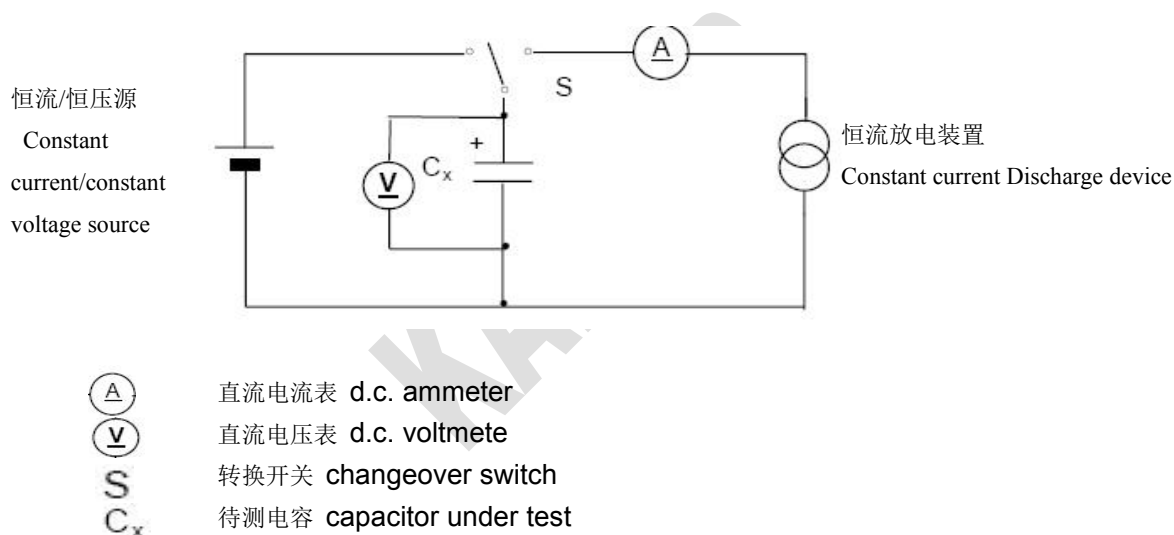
恒流/恒压源
Constant current/constant voltage source

S

A

+

V

$C_x$

恒流放电装置
Constant current Discharge device

A 直流电流表 d.c. ammeter
V 直流电压表 d.c. voltmete
S 转换开关 changeover switch
$C_x$ 待测电容 capacitor under test